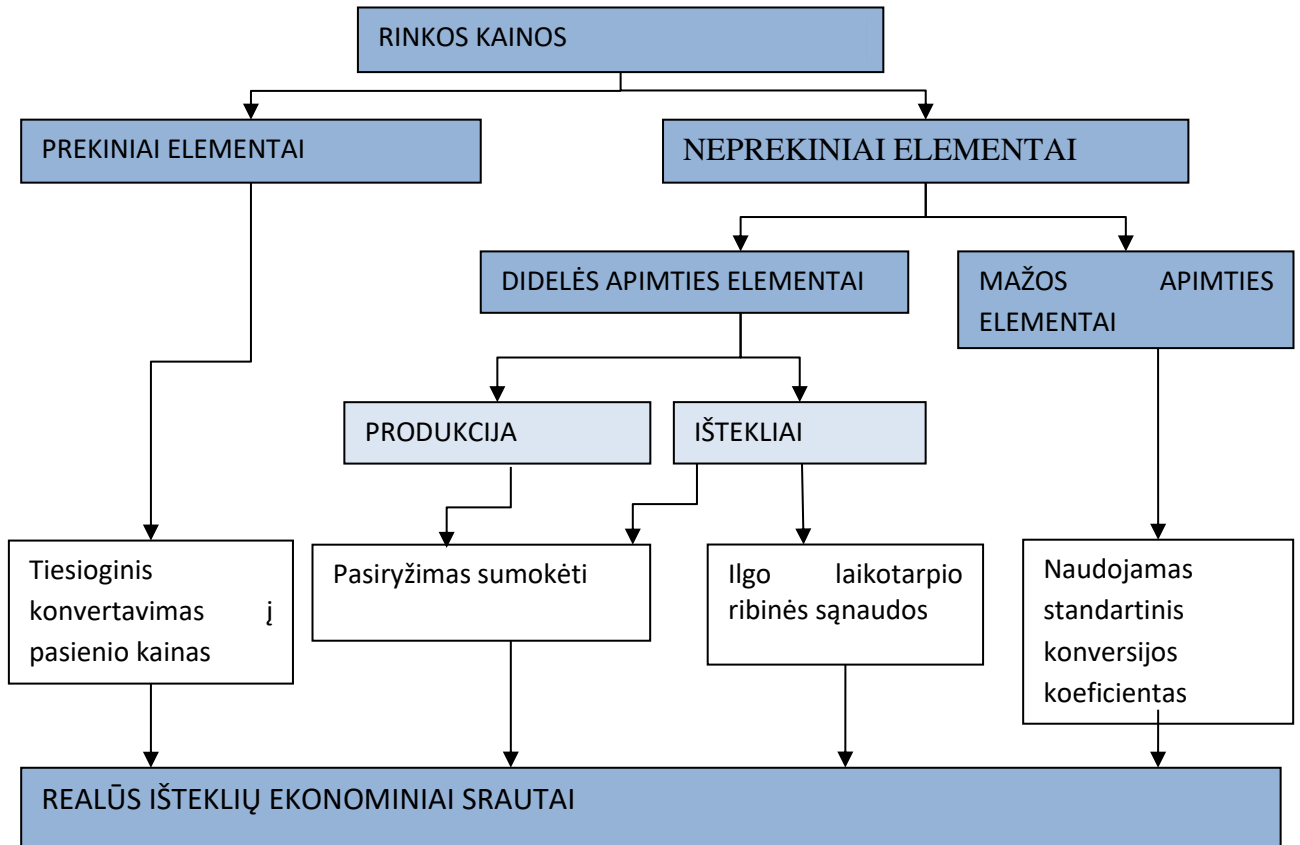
RINKOS KAINOS

PREKINIAI ELEMENTAI

NEPREKINIAI ELEMENTAI

DIDELĖS APIMTIES ELEMENTAI

MAŽOS APIMTIES ELEMENTAI

PRODUKCIJA

IŠTEKLIAI

Tiesioginis konvertavimas į pasienio kainas

Pasiryžimas sumokėti

Ilgo laikotarpio ribinės sąnaudos

Naudojamas standartinis konversijos koeficientas

REALŪS IŠTEKLIŲ EKONOMINIAI SRAUTAI